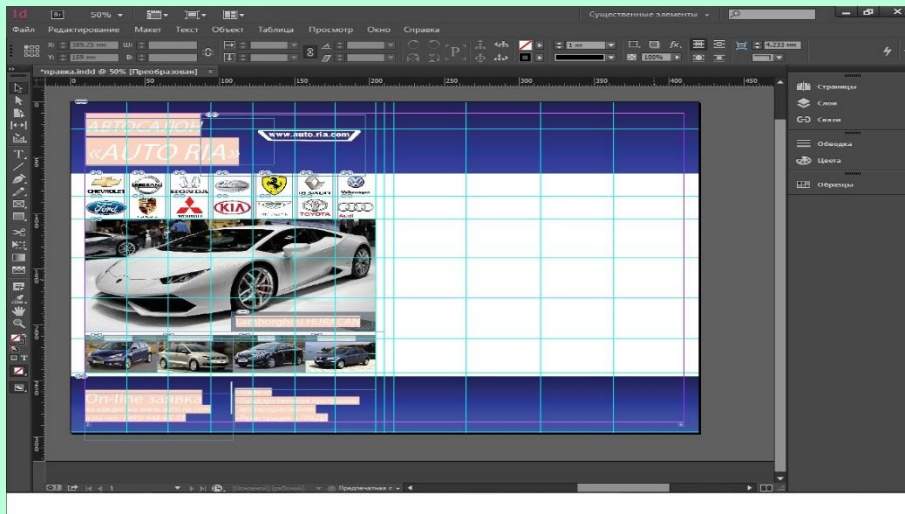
Id Br 50%

Существенные элементы

Файл Редактирование Макет Текст Объект Таблица Просмотр Окно Справка

*правка.indd @ 50% [Преобразован]

АВТОСАЛОН

«AUTO RIA»

www.auto.ria.com

CHEVROLET NISSAN HONDA Ferrari RENAULT Volkswagen

Ford PORSCHE MITSUBISHI KIA TOYOTA Audi

On-line заявка

Страницы

Слои

Связи

Обводка

Цвета

Образцы

[Основной] (рабочий)

Предпечатная г